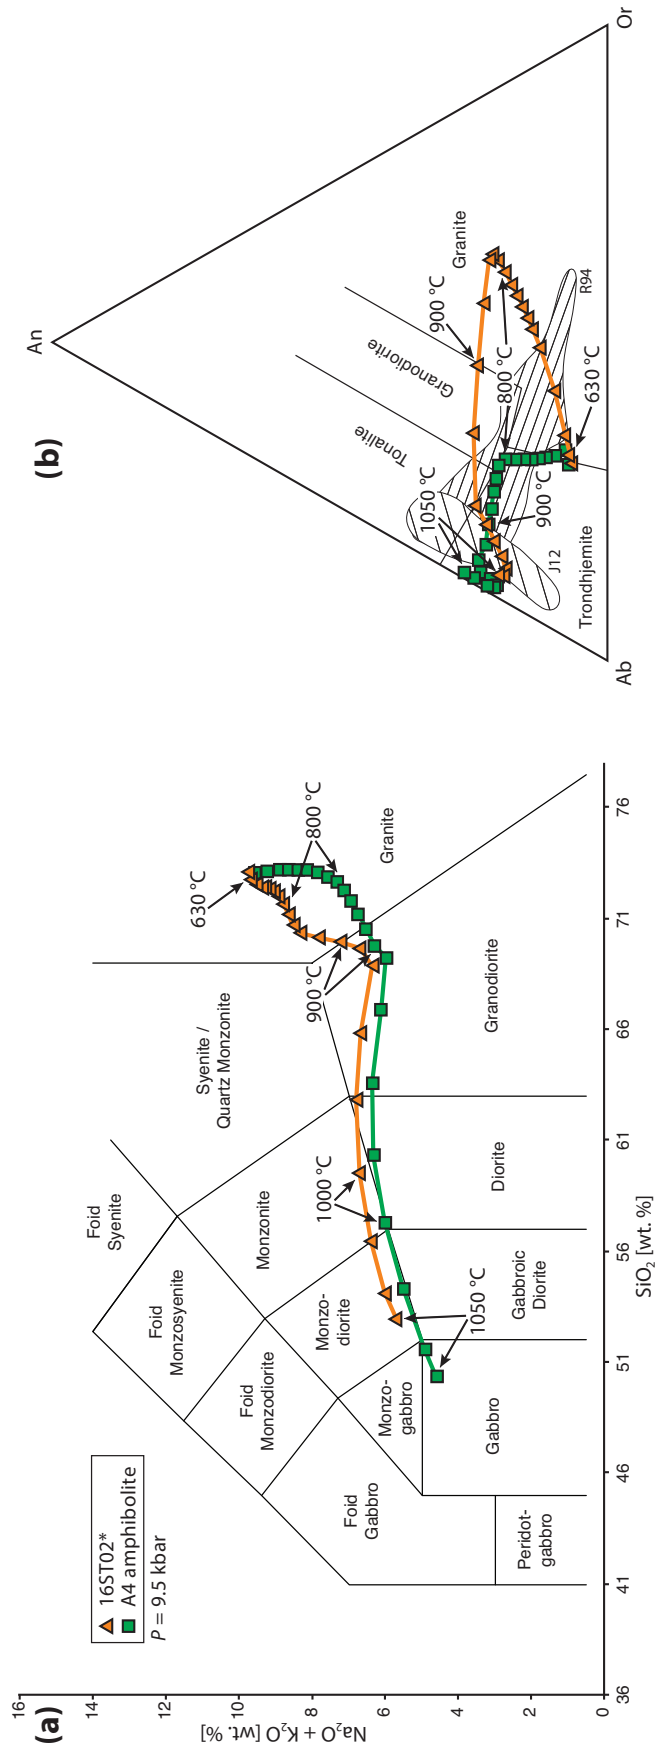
(a)

16ST02*
A4 amphibolite
$P$ = 9.5 kbar

$Na_2O + K_2O$ [wt. %]

16
14
12
10
8
6
4
2
0

36
41
46
51
56
61
66
71
76

$SiO_2$ [wt. %]

Foid Gabbro
Peridot-gabbro
Gabbro
Monzo-gabbro
Foid Monzodiorite
Foid Monzosyenite
Foid Syenite
Monzo-diorite
Monzonite
Gabbroic Diorite
Diorite
Syenite / Quartz Monzonite
Granodiorite
Granite

1050 °C
1000 °C
900 °C
800 °C
630 °C

(b)

An
Ab
Or

Trondhjemite
Tonalite
Granodiorite
Granite
J12
R94

1050 °C
900 °C
800 °C
900 °C
630 °C